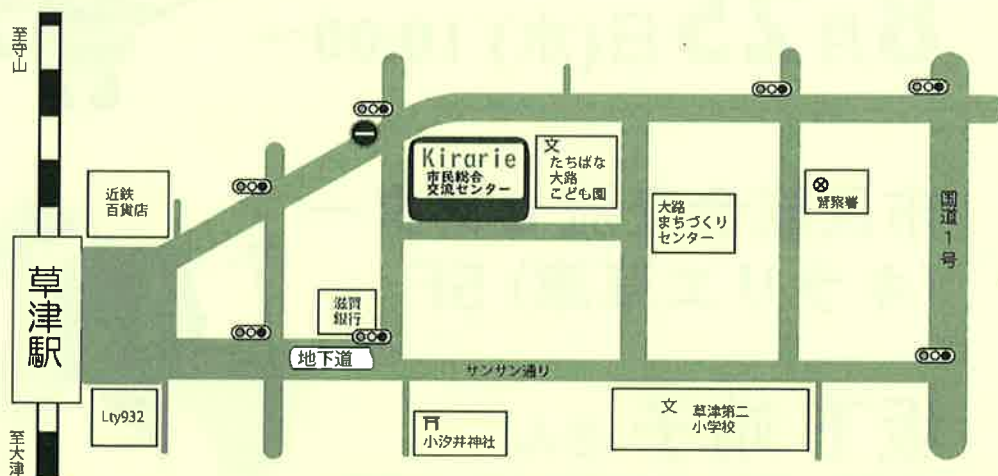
至守山

至大津

草津駅

近鉄百貨店

Kirarie
市民総合交流センター

文
たちばな大路こども園

大路まちづくりセンター

警察署

国道1号

滋賀銀行

地下道

サンサン通り

Lty932

小汐井神社

文 草津第二小学校